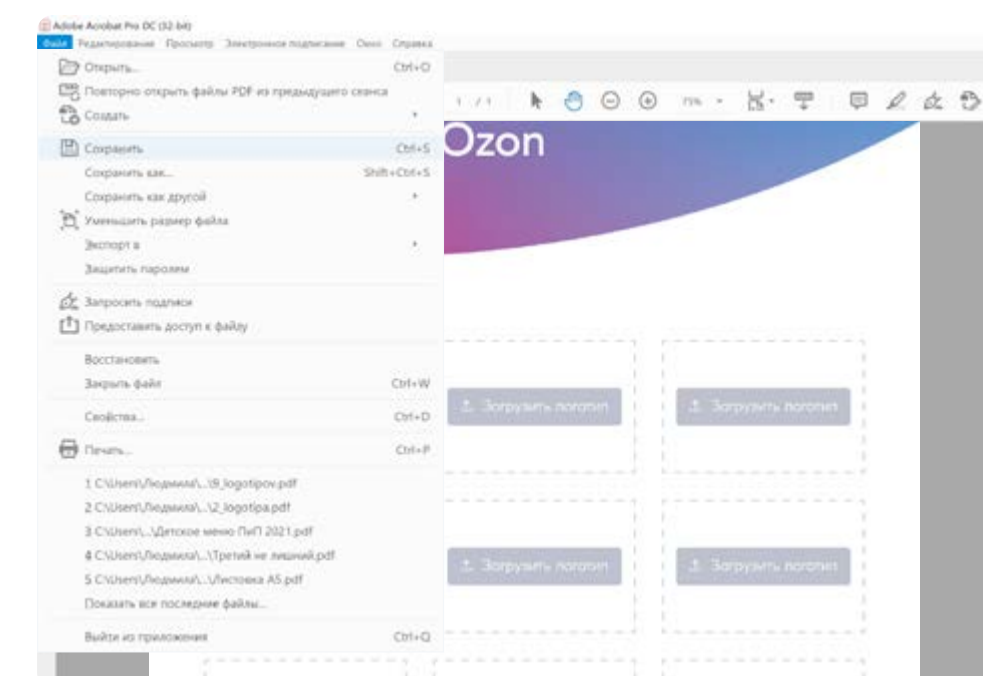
Adobe Acrobat Pro DC (32-bit)

Файл Редактирование Просмотр Электронное подписание Окно Справка

Открыть... Ctrl+O
Повторно открыть файлы PDF из предыдущего сеанса
Создать
Сохранить Ctrl+S
Сохранить как... Shift+Ctrl+S
Сохранить как другой
Уменьшить размер файла
Экспорт в
Защитить паролем
Запросить подписи
Предоставить доступ к файлу
Восстановить
Закрыть файл Ctrl+W
Свойства... Ctrl+D
Печать... Ctrl+P
1 C:\Users\Людмила\...\9_logotipov.pdf
2 C:\Users\Людмила\...\2_logotipa.pdf
3 C:\Users\...\Детское меню ПиП 2021.pdf
4 C:\Users\Людмила\...\Третий не лишний.pdf
5 C:\Users\Людмила\...\Листовка А5.pdf
Показать все последние файлы...
Выйти из приложения Ctrl+Q

1 / 1 75%

Ozon

Загрузить логотип
Загрузить логотип
Загрузить логотип
Загрузить логотип